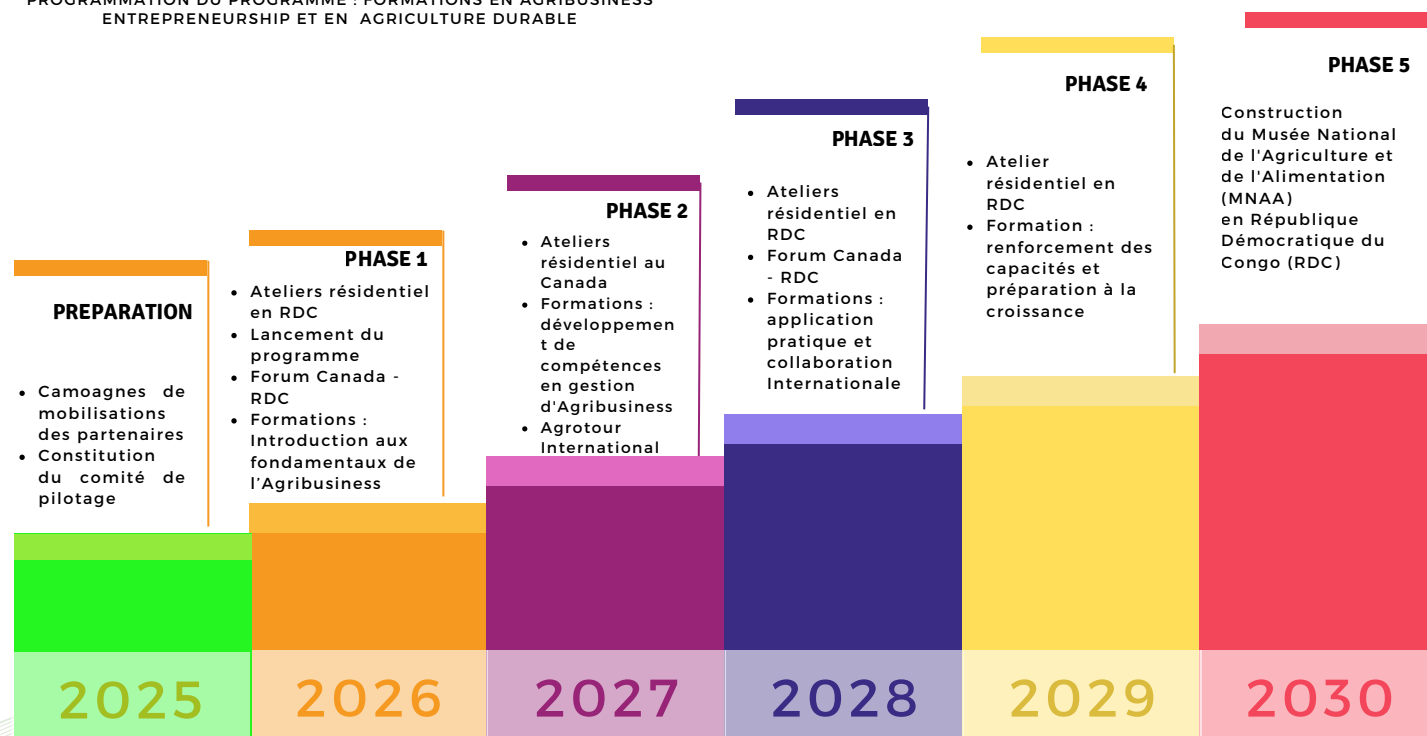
PROGRAMMATION DU PROGRAMME : FORMATIONS EN AGRIBUSINESS ENTREPRENEURSHIP ET EN AGRICULTURE DURABLE

PREPARATION

- Camoagnes de mobilisations des partenaires
- Constitution du comité de pilotage

PHASE 1

- Ateliers résidentiel en RDC
- Lancement du programme
- Forum Canada - RDC
- Formations : Introduction aux fondamentaux de l'Agribusiness

PHASE 2

- Ateliers résidentiel au Canada
- Formations : développement de compétences en gestion d'Agribusiness
- Agrotour International

PHASE 3

- Ateliers résidentiel en RDC
- Forum Canada - RDC
- Formations : application pratique et collaboration Internationale

PHASE 4

- Atelier résidentiel en RDC
- Formation : renforcement des capacités et préparation à la croissance

PHASE 5

Construction du Musée National de l'Agriculture et de l'Alimentation (MNAA) en République Démocratique du Congo (RDC)

2025 2026 2027 2028 2029 2030